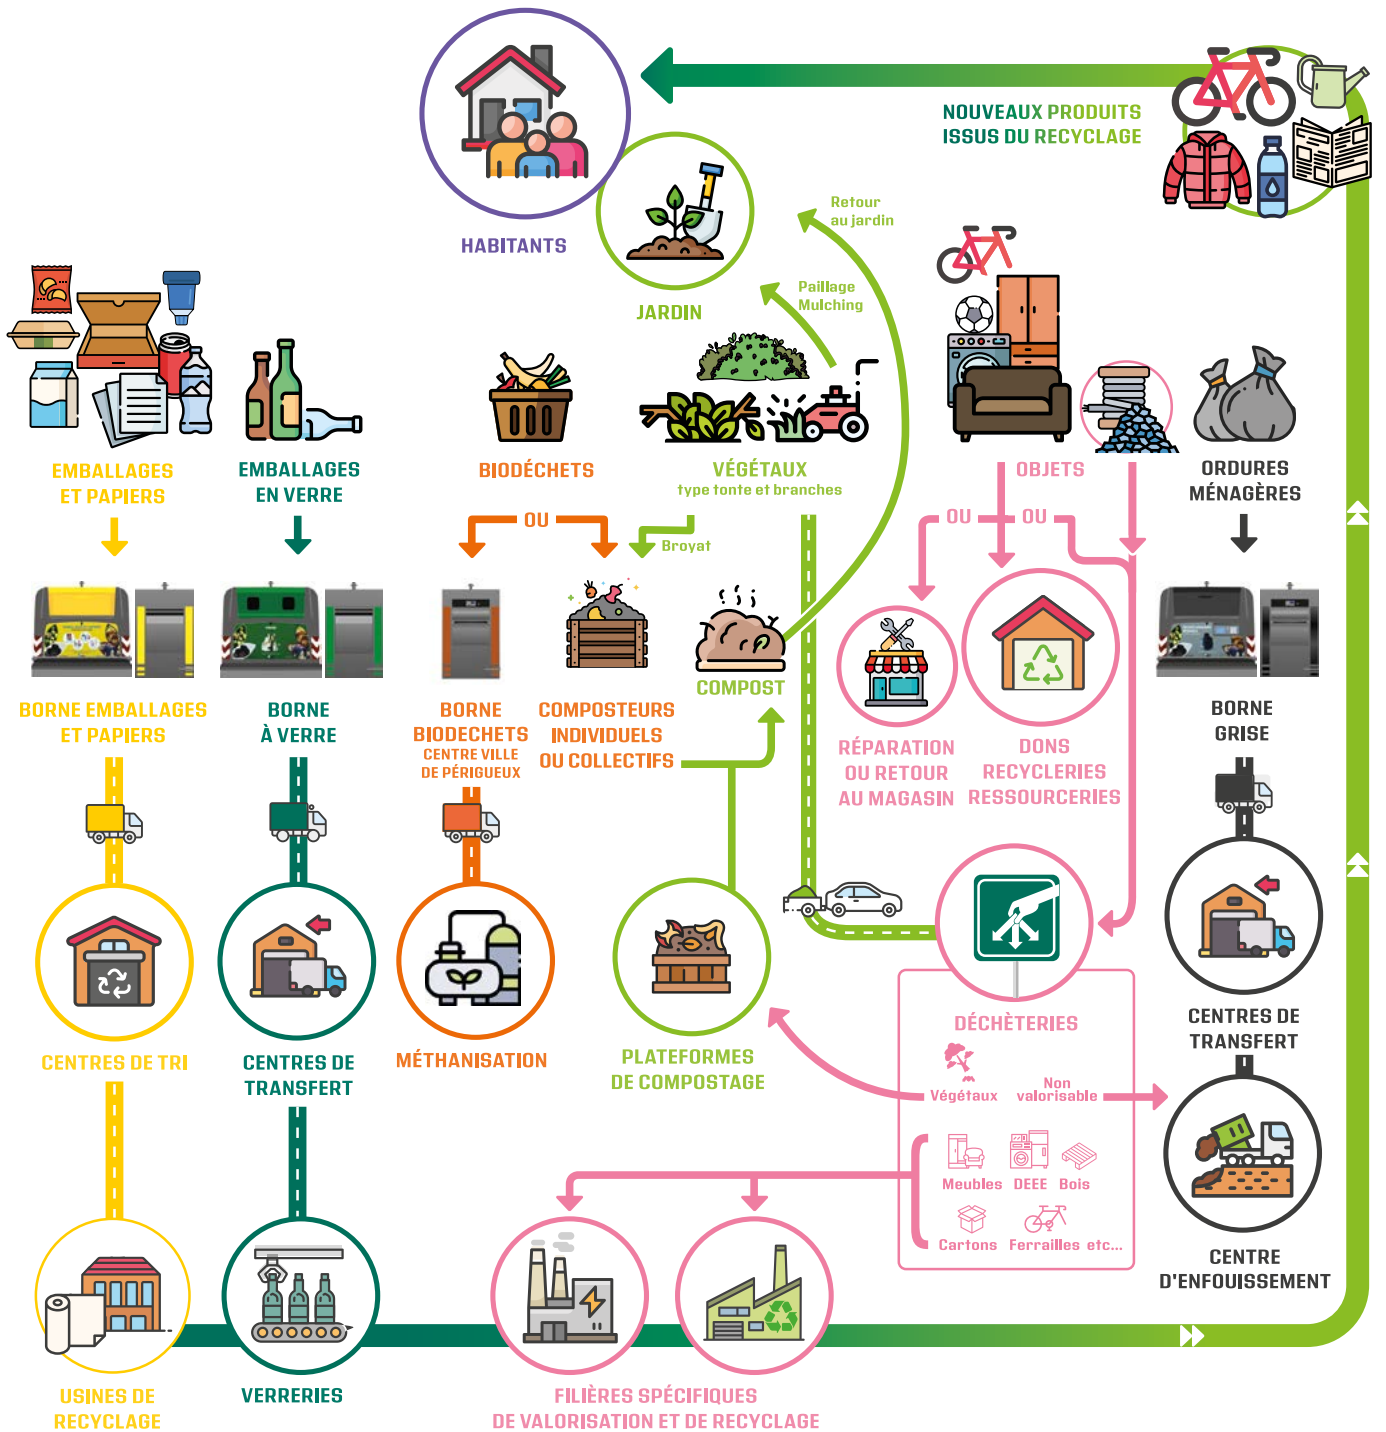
HABITANTS

NOUVEAUX PRODUITS ISSUS DU RECYCLAGE

JARDIN

Retour au jardin

Paillage Mulching

EMBALLAGES ET PAPIERS

EMBALLAGES EN VERRE

BIODÉCHETS

VÉGÉTAUX
type tonte et branches

OBJETS

ORDURES MÉNAGÈRES

OU

Broyat

OU

OU

BORNE EMBALLAGES ET PAPIERS

BORNE À VERRE

BORNE BIODÉCHETS
CENTRE VILLE DE PÉRIGUEUX

COMPOSTEURS INDIVIDUELS OU COLLECTIFS

COMPOST

RÉPARATION OU RETOUR AU MAGASIN

DONS RECYCLERIES RESSOURCERIES

BORNE GRISE

CENTRES DE TRI

CENTRES DE TRANSFERT

MÉTHANISATION

PLATEFORMES DE COMPOSTAGE

DÉCHÈTERIES

Végétaux

Non valorisable

CENTRES DE TRANSFERT

CENTRE D'ENFOUISSEMENT

Meubles DEEE Bois

Cartons Ferrailles etc...

USINES DE RECYCLAGE

VERRERIES

FILIÈRES SPÉCIFIQUES DE VALORISATION ET DE RECYCLAGE